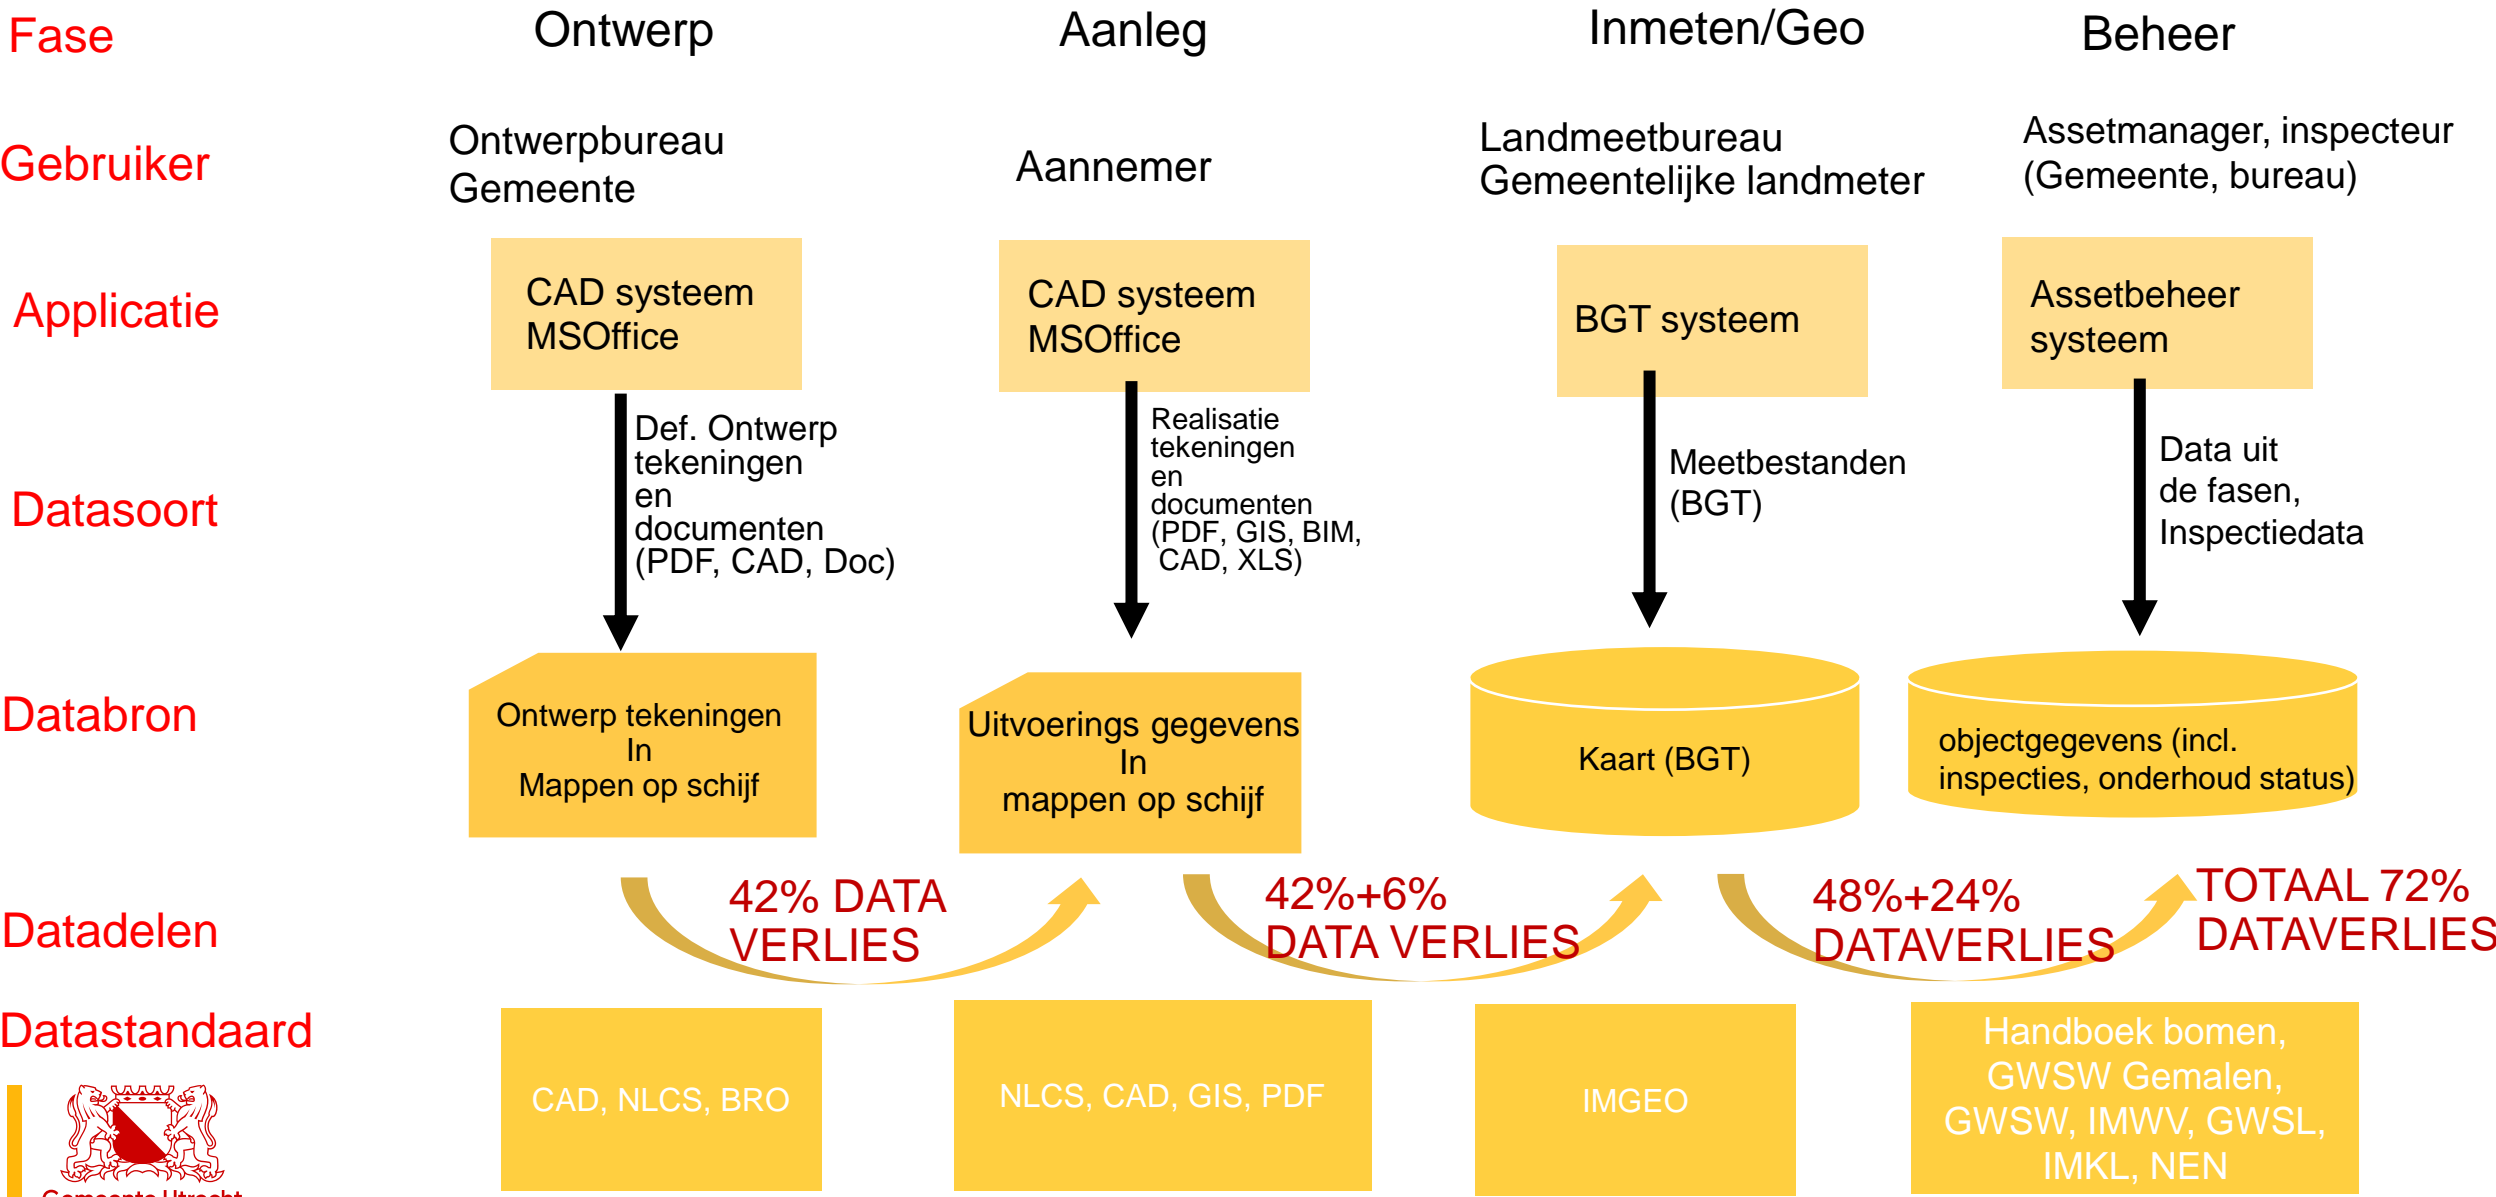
Fase
Ontwerp
Aanleg
Inmeten/Geo
Beheer

Gebruiker
Ontwerpbureau Gemeente
Aannemer
Landmeetbureau Gemeentelijke landmeter
Assetmanager, inspecteur (Gemeente, bureau)

Applicatie
CAD systeem MSOffice
CAD systeem MSOffice
BGT systeem
Assetbeheer systeem

Datasoort
Def. Ontwerp tekeningen en documenten (PDF, CAD, Doc)
Realisatie tekeningen en documenten (PDF, GIS, BIM, CAD, XLS)
Meetbestanden (BGT)
Data uit de fasen, Inspectiedata

Databron
Ontwerp tekeningen In Mappen op schijf
Uitvoerings gegevens In mappen op schijf
Kaart (BGT)
objectgegevens (incl. inspecties, onderhoud status)

Datadelen
42% DATA VERLIES
42%+6% DATA VERLIES
48%+24% DATAVERLIES
TOTAAL 72% DATAVERLIES

Datastandaard
CAD, NLCS, BRO
NLCS, CAD, GIS, PDF
IMGEO
Handboek bomen, GWSW Gemalen, GWSW, IMWV, GWSL, IMKL, NEN

Gemeente Utrecht